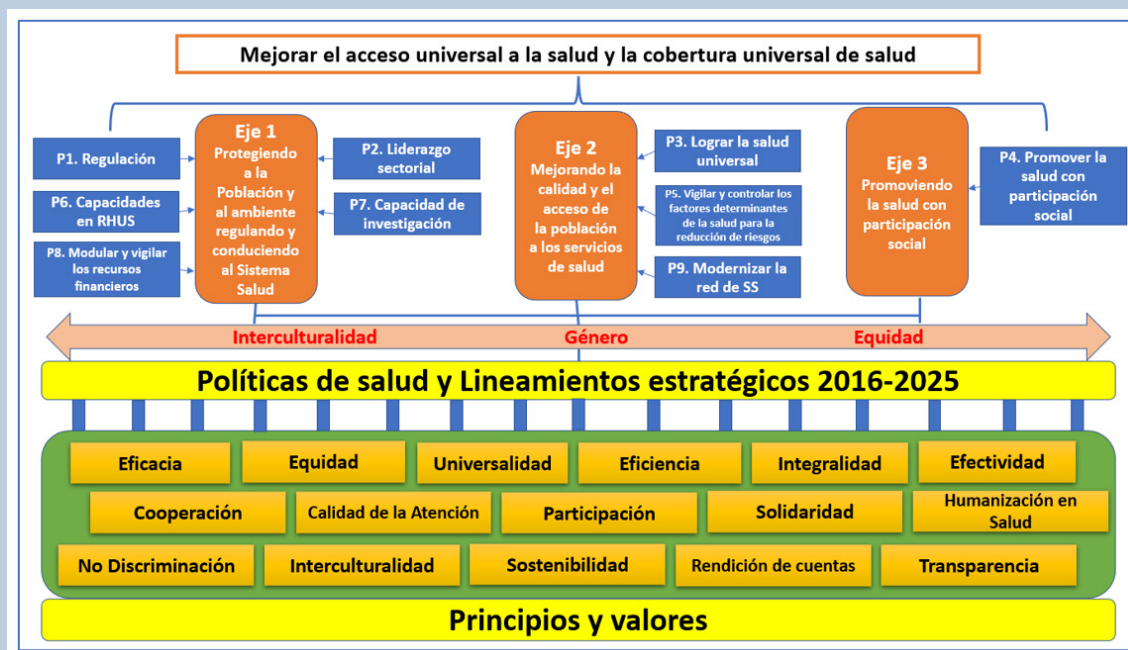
Mejorar el acceso universal a la salud y la cobertura universal de salud

P1. Regulación

P6. Capacidades en RHUS

P8. Modular y vigilar los recursos financieros

Eje 1
Protegiendo a la Población y al ambiente regulando y conduciendo al Sistema Salud

P2. Liderazgo sectorial

P7. Capacidad de investigación

Eje 2
Mejorando la calidad y el acceso de la población a los servicios de salud

P3. Lograr la salud universal

P5. Vigilar y controlar los factores determinantes de la salud para la reducción de riesgos

P9. Modernizar la red de SS

Eje 3
Promoviendo la salud con participación social

P4. Promover la salud con participación social

Interculturalidad Género Equidad

Políticas de salud y Lineamientos estratégicos 2016-2025

Eficacia
Equidad
Universalidad
Eficiencia
Integralidad
Efectividad
Cooperación
Calidad de la Atención
Participación
Solidaridad
Humanización en Salud
No Discriminación
Interculturalidad
Sostenibilidad
Rendición de cuentas
Transparencia

Principios y valores